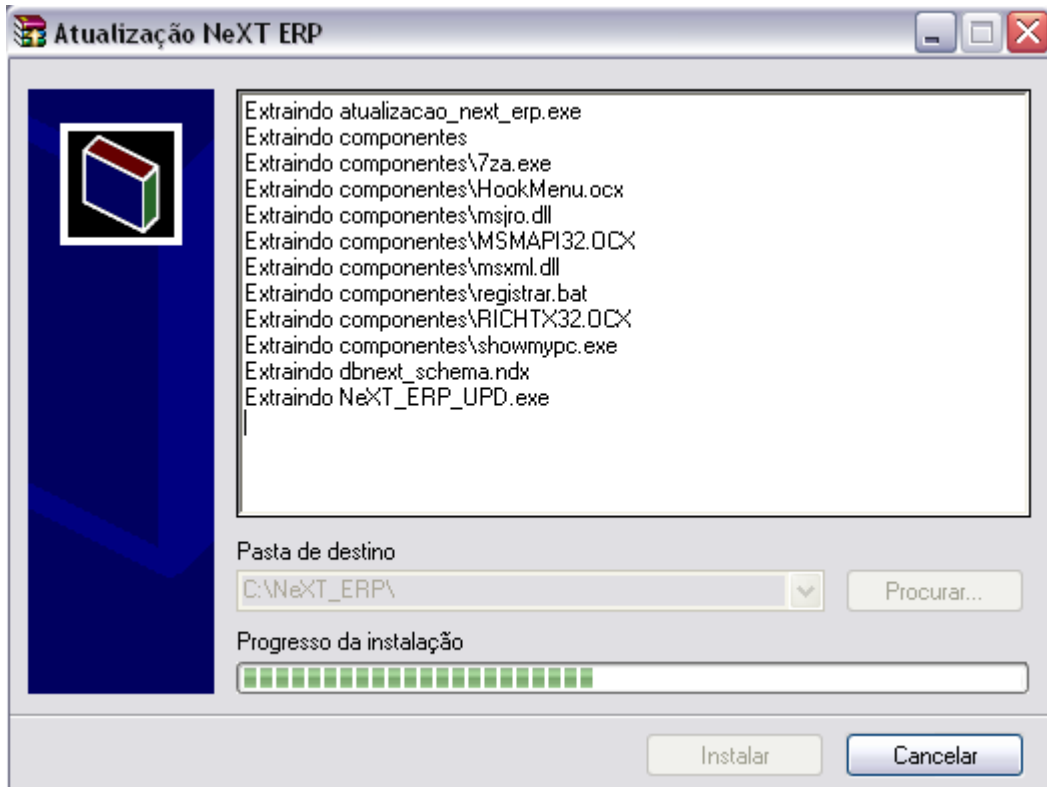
Atualização NeXT ERP

Extraindo atualizacao_next_erp.exe
Extraindo componentes
Extraindo componentes\7za.exe
Extraindo componentes\HookMenu.ocx
Extraindo componentes\msjro.dll
Extraindo componentes\MSMAPI32.OCX
Extraindo componentes\msxml.dll
Extraindo componentes\registrar.bat
Extraindo componentes\RICHTX32.OCX
Extraindo componentes\showmypc.exe
Extraindo dbnext_schema.ndx
Extraindo NeXT_ERP_UPD.exe

Pasta de destino
C:\NeXT_ERP\
Procurar...

Progresso da instalação

Instalar
Cancelar